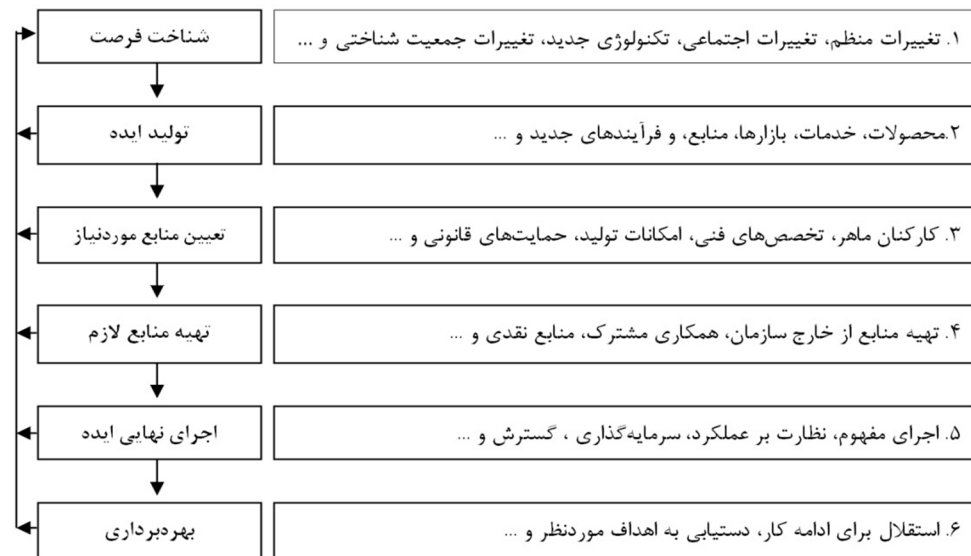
۱. تغییرات منظم، تغییرات اجتماعی، تکنولوژی جدید، تغییرات جمعیت شناختی و ...

شناخت فرصت

۲.محصولات، خدمات، بازارها، منابع، و فرآیندهای جدید و ...

تولید ایده

۳. کارکنان ماهر، تخصص‌های فنی، امکانات تولید، حمایت‌های قانونی و ...

تعیین منابع موردنیاز

۴. تهیه منابع از خارج سازمان، همکاری مشترک، منابع نقدی و ...

تهیه منابع لازم

۵. اجرای مفهوم، نظارت بر عملکرد، سرمایه‌گذاری ، گسترش و ...

اجرای نهایی ایده

۶. استقلال برای ادامه کار، دستیابی به اهداف موردنظر و ...

بهره‌برداری